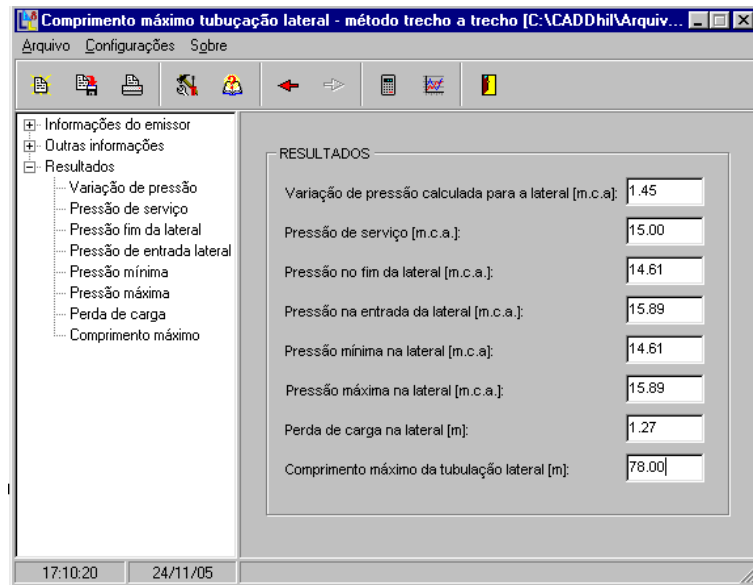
Comprimento máximo tubução lateral - método trecho a trecho [C:\CADDhil\Arquiv...

Arquivo Configurações Sobre

Informações do emissor
Outras informações
Resultados
Variação de pressão
Pressão de serviço
Pressão fim da lateral
Pressão de entrada lateral
Pressão mínima
Pressão máxima
Perda de carga
Comprimento máximo

RESULTADOS

Variação de pressão calculada para a lateral [m.c.a]: 1.45

Pressão de serviço [m.c.a.]: 15.00

Pressão no fim da lateral [m.c.a.]: 14.61

Pressão na entrada da lateral [m.c.a.]: 15.89

Pressão mínima na lateral [m.c.a]: 14.61

Pressão máxima na lateral [m.c.a.]: 15.89

Perda de carga na lateral [m]: 1.27

Comprimento máximo da tubulação lateral [m]: 78.00

17:10:20 24/11/05